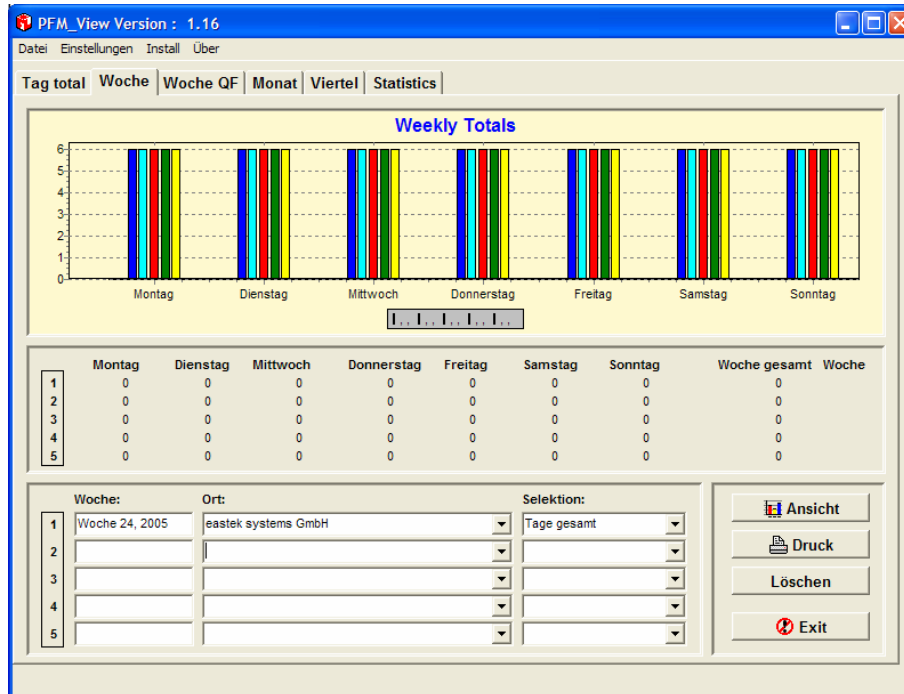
PFM_View Version : 1.16

Datei Einstellungen Install Über

Tag total | Woche | Woche QF | Monat | Viertel | Statistics

Weekly Totals

6
5
4
3
2
1
0

Montag Dienstag Mittwoch Donnerstag Freitag Samstag Sonntag

| | Montag | Dienstag | Mittwoch | Donnerstag | Freitag | Samstag | Sonntag | Woche gesamt | Woche |
|---|---|---|---|---|---|---|---|---|---|
| 1 | 0 | 0 | 0 | 0 | 0 | 0 | 0 | 0 | |
| 2 | 0 | 0 | 0 | 0 | 0 | 0 | 0 | 0 | |
| 3 | 0 | 0 | 0 | 0 | 0 | 0 | 0 | 0 | |
| 4 | 0 | 0 | 0 | 0 | 0 | 0 | 0 | 0 | |
| 5 | 0 | 0 | 0 | 0 | 0 | 0 | 0 | 0 | |

| | Woche: | Ort: | Selektion: |
|---|---|---|---|
| 1 | Woche 24, 2005 | eastek systems GmbH | Tage gesamt |
| 2 | | | |
| 3 | | | |
| 4 | | | |
| 5 | | | |

Ansicht
Druck
Löschen
Exit